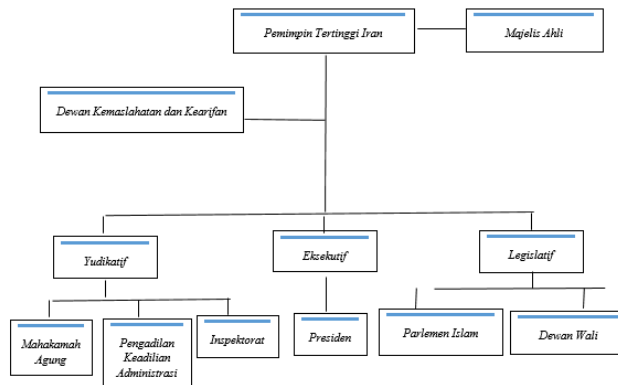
Pemimpin Tertinggi Iran

Majelis Ahli

Dewan Kemaslahatan dan Kearifan

Yudikatif

Eksekutif

Legislatif

Mahakamah Agung

Pengadilan Keadilian Administrasi

Inspektorat

Presiden

Parlemen Islam

Dewan Wali